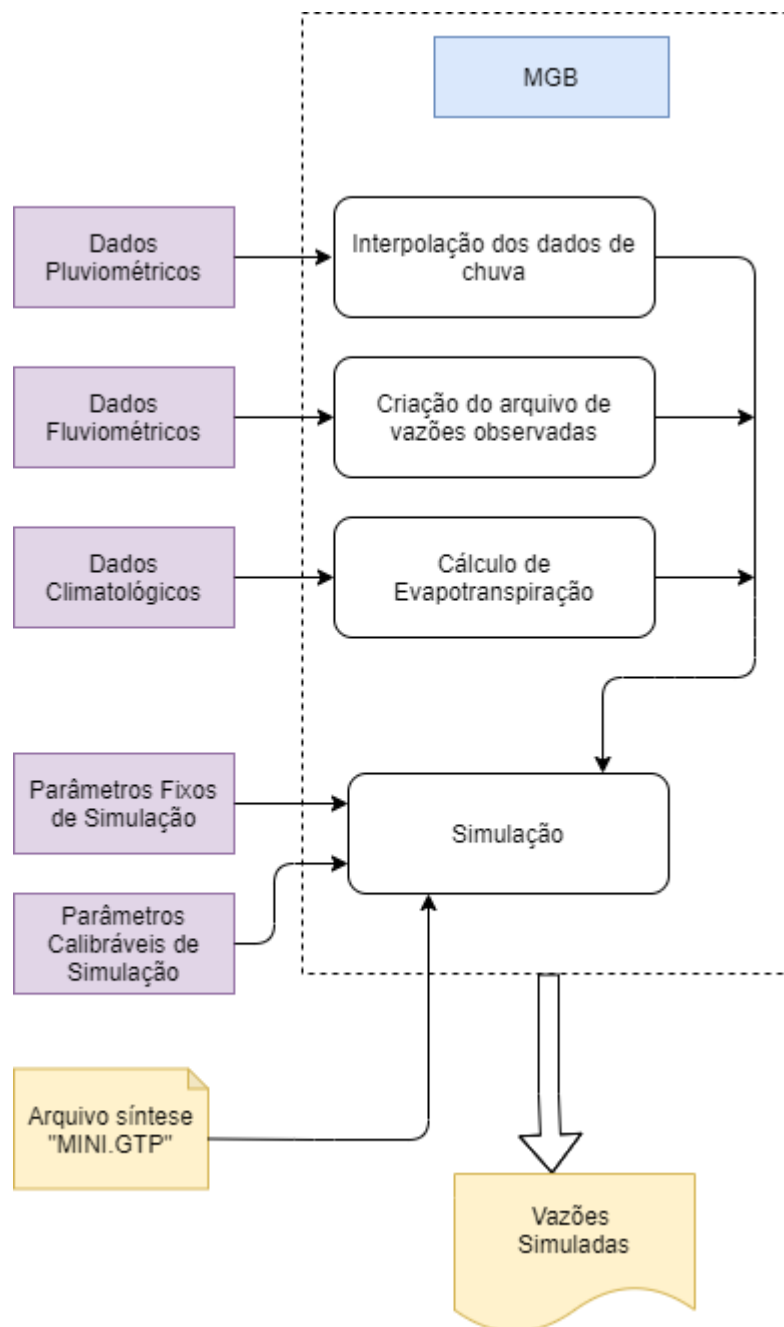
MGB

Dados Pluviométricos

Interpolação dos dados de chuva

Dados Fluviométricos

Criação do arquivo de vazões observadas

Dados Climatológicos

Cálculo de Evapotranspiração

Parâmetros Fixos de Simulação

Simulação

Parâmetros Calibráveis de Simulação

Arquivo síntese "MINI.GTP"

Vazões Simuladas